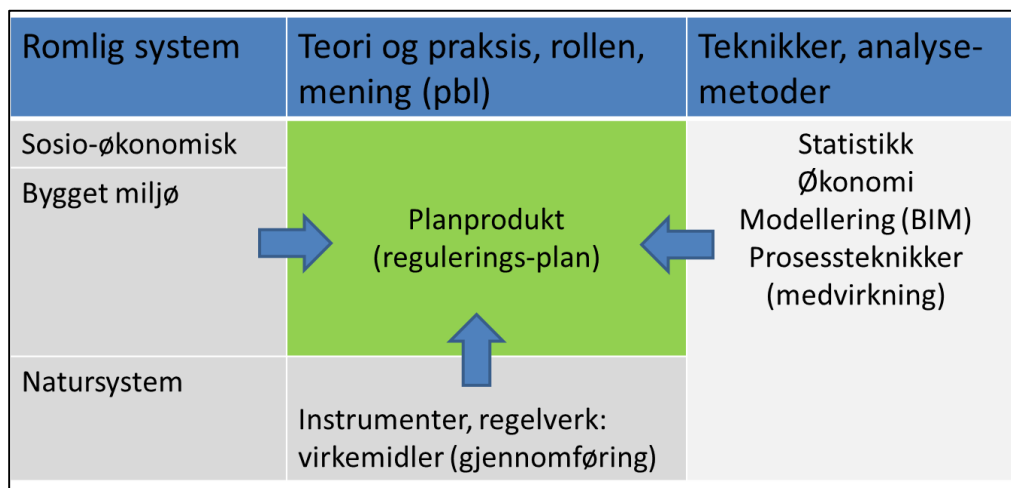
| Romlig system | Teori og praksis, rollen, mening (pbl) | Teknikker, analysemetoder |
|---|---|---|
| Sosio-økonomisk | | Statistikk |
| Bygget miljø | Planprodukt (regulerings-plan) | Økonomi Modellering (BIM) Prosessteknikker (medvirkning) |
| Natursystem | Instrumenter, regelverk: virkemidler (gjennomføring) | |